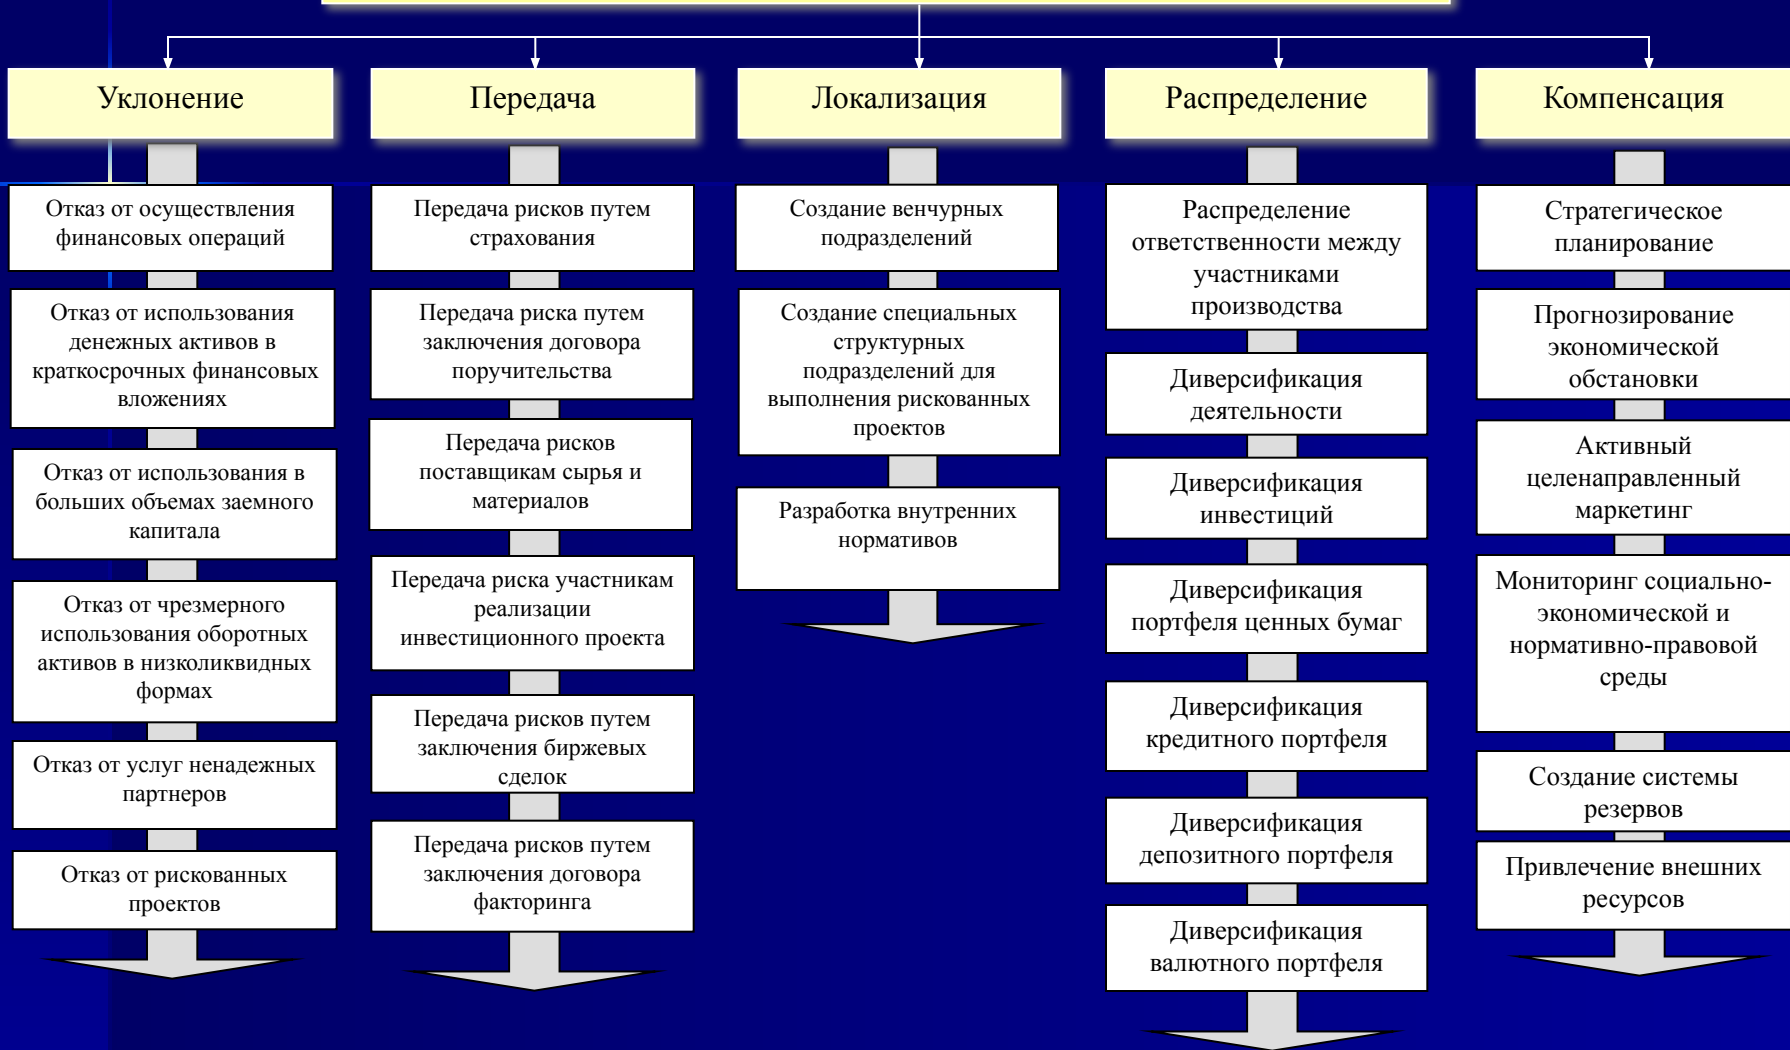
Уклонение

Отказ от осуществления финансовых операций

Отказ от использования денежных активов в краткосрочных финансовых вложениях

Отказ от использования в больших объемах заемного капитала

Отказ от чрезмерного использования оборотных активов в низколиквидных формах

Отказ от услуг ненадежных партнеров

Отказ от рискованных проектов

Передача

Передача рисков путем страхования

Передача риска путем заключения договора поручительства

Передача рисков поставщикам сырья и материалов

Передача риска участникам реализации инвестиционного проекта

Передача рисков путем заключения биржевых сделок

Передача рисков путем заключения договора факторинга

Локализация

Создание венчурных подразделений

Создание специальных структурных подразделений для выполнения рискованных проектов

Разработка внутренних нормативов

Распределение

Распределение ответственности между участниками производства

Диверсификация деятельности

Диверсификация инвестиций

Диверсификация портфеля ценных бумаг

Диверсификация кредитного портфеля

Диверсификация депозитного портфеля

Диверсификация валютного портфеля

Компенсация

Стратегическое планирование

Прогнозирование экономической обстановки

Активный целенаправленный маркетинг

Мониторинг социально-экономической и нормативно-правовой среды

Создание системы резервов

Привлечение внешних ресурсов